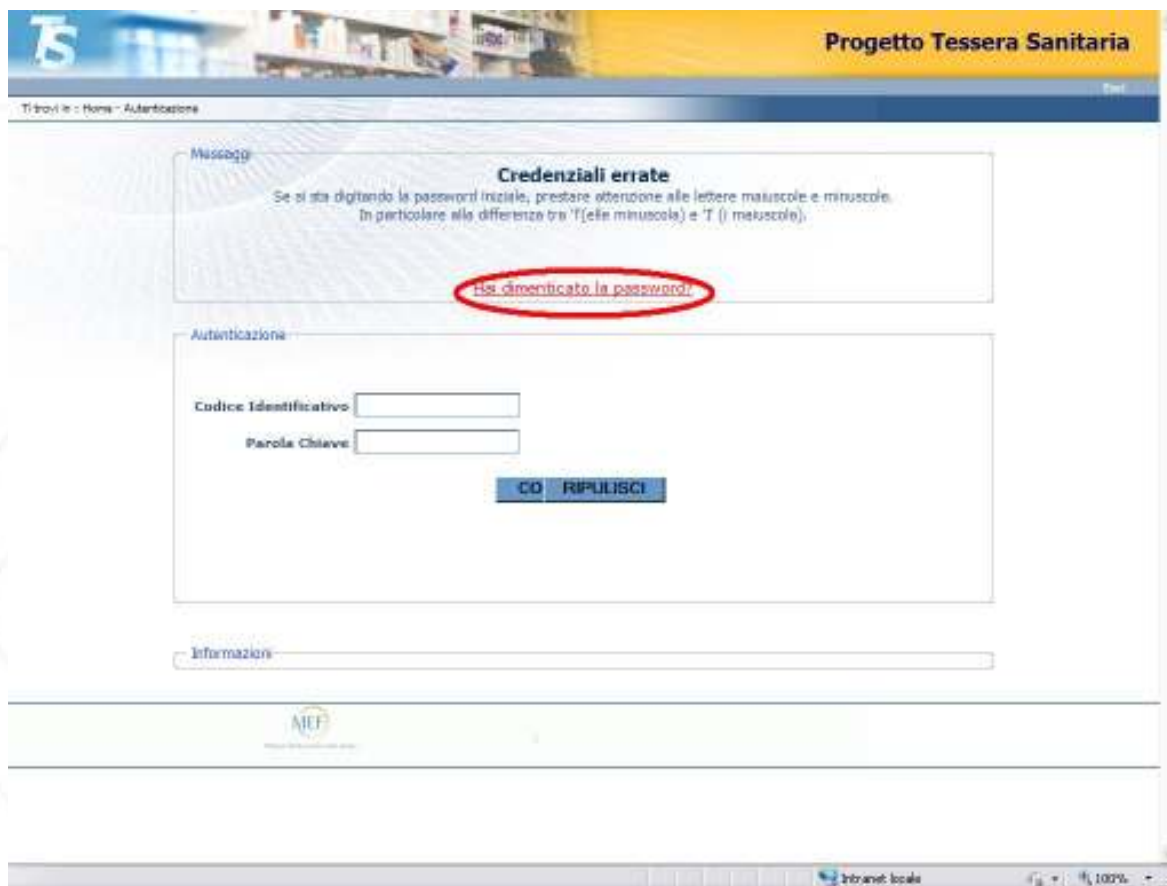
TS

Progetto Tessera Sanitaria

Esci

Ti trovi in : Home - Autenticazione

Messaggi

Credenziali errate

Se si sta digitando la password iniziale, prestare attenzione alle lettere maiuscole e minuscole. In particolare alla differenza tra 'l'(elle minuscola) e 'I' (i maiuscola).

Hai dimenticato la password?

Autenticazione

Codice Identificativo

Parola Chiave

GO RIPULISCI

Informazioni

MEF

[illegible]

Intranet locale

100%